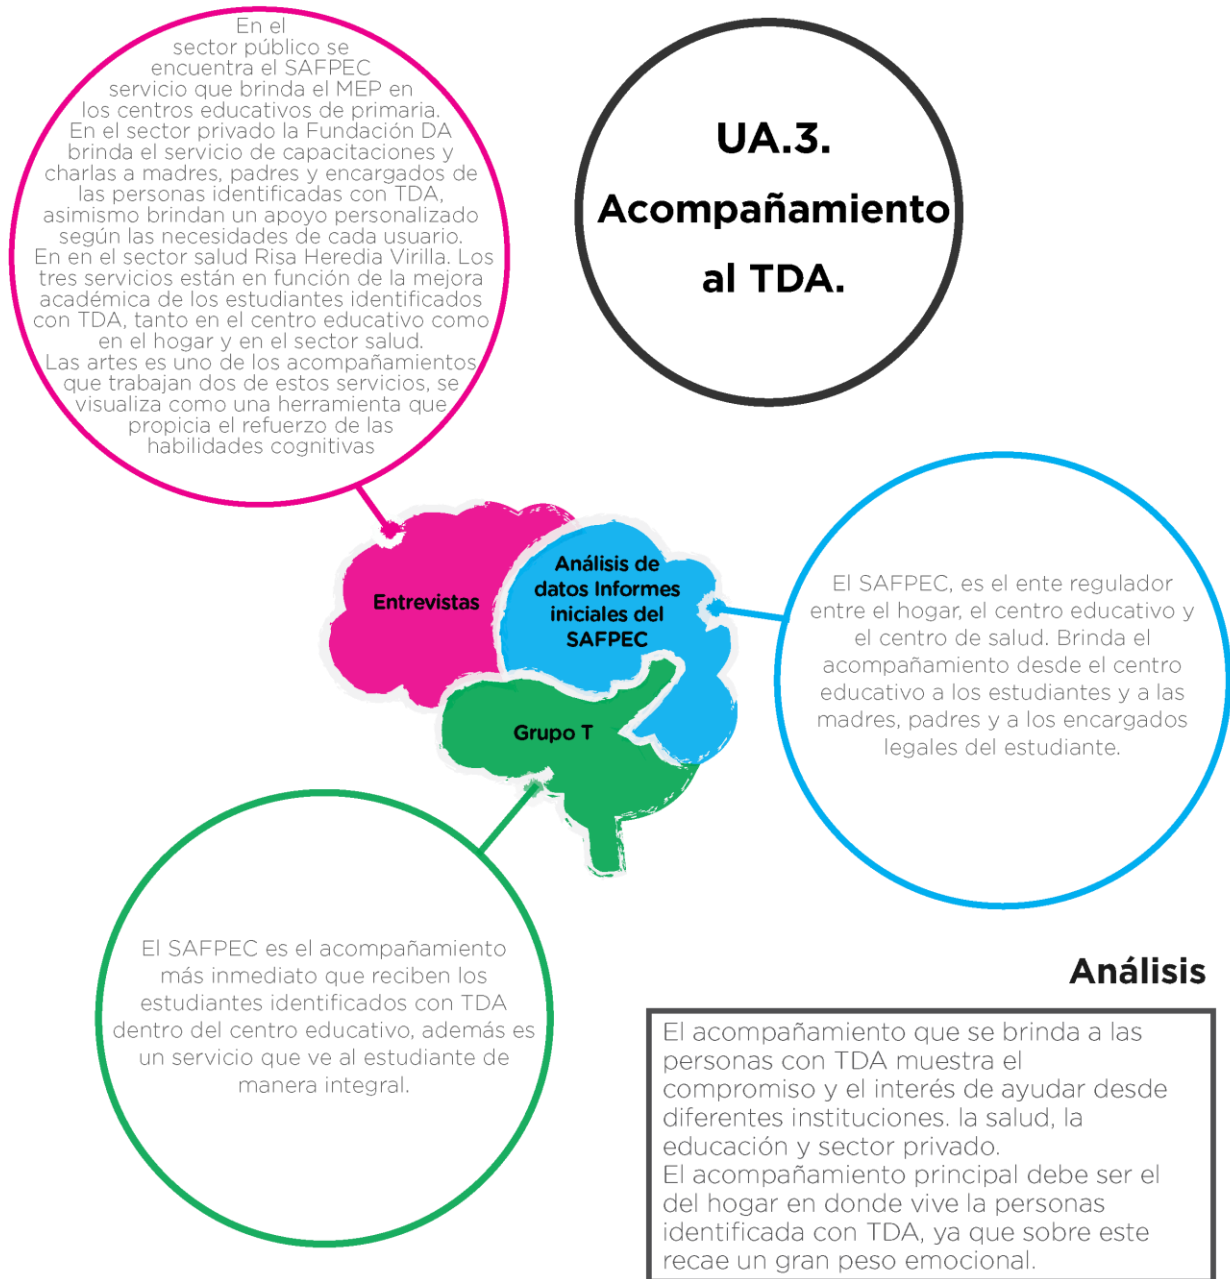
En el sector público se encuentra el SAFPEC servicio que brinda el MEP en los centros educativos de primaria.
En el sector privado la Fundación DA brinda el servicio de capacitaciones y charlas a madres, padres y encargados de las personas identificadas con TDA, asimismo brindan un apoyo personalizado según las necesidades de cada usuario.
En en el sector salud Risa Heredia Virilla. Los tres servicios están en función de la mejora académica de los estudiantes identificados con TDA, tanto en el centro educativo como en el hogar y en el sector salud.
Las artes es uno de los acompañamientos que trabajan dos de estos servicios, se visualiza como una herramienta que propicia el refuerzo de las habilidades cognitivas

UA.3. Acompañamiento al TDA.

Entrevistas

Análisis de datos Informes iniciales del SAFPEC

Grupo T

El SAFPEC, es el ente regulador entre el hogar, el centro educativo y el centro de salud. Brinda el acompañamiento desde el centro educativo a los estudiantes y a las madres, padres y a los encargados legales del estudiante.

El SAFPEC es el acompañamiento más inmediato que reciben los estudiantes identificados con TDA dentro del centro educativo, además es un servicio que ve al estudiante de manera integral.

Análisis

El acompañamiento que se brinda a las personas con TDA muestra el compromiso y el interés de ayudar desde diferentes instituciones. la salud, la educación y sector privado.
El acompañamiento principal debe ser el del hogar en donde vive la personas identificada con TDA, ya que sobre este recae un gran peso emocional.